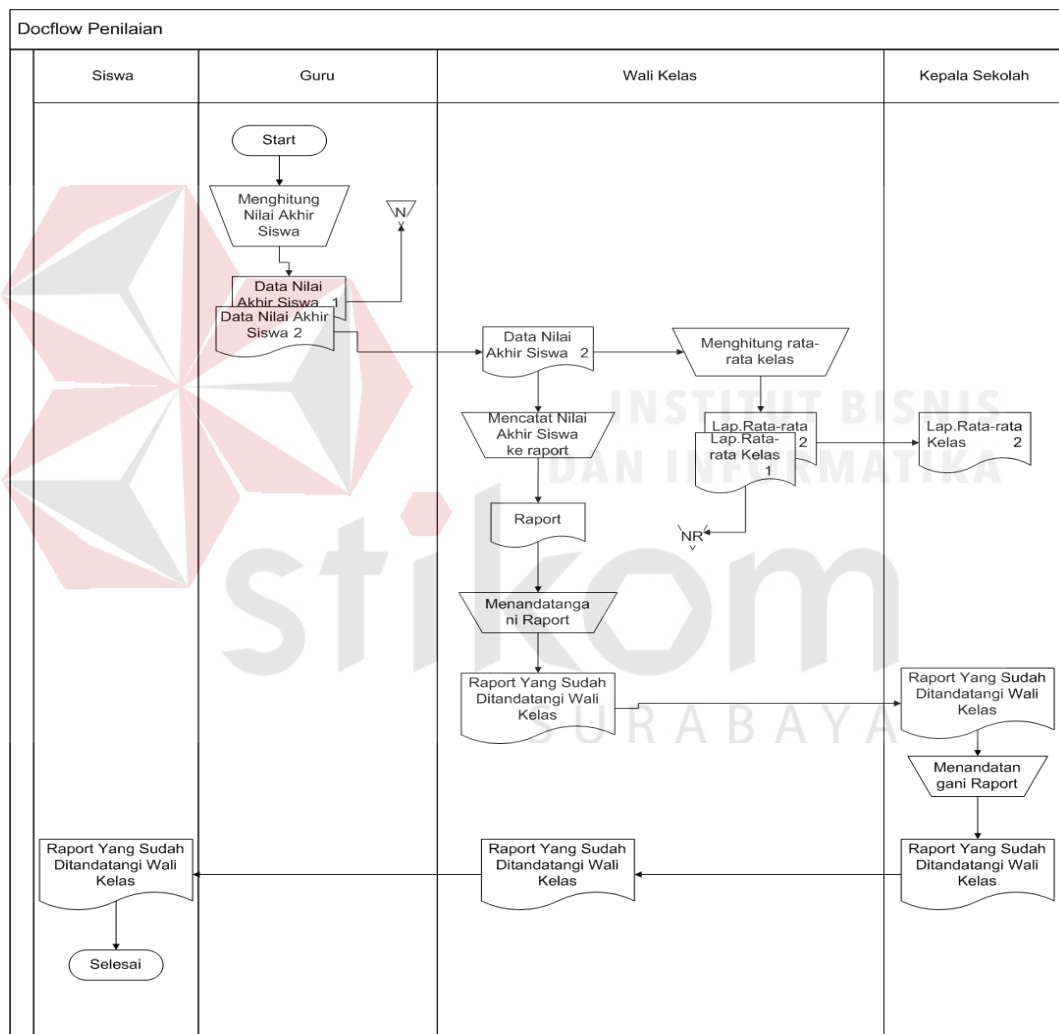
Docflow Penilaian

| Siswa | Guru | Wali Kelas | Kepala Sekolah |
|---|---|---|---|

Start

Menghitung Nilai Akhir Siswa

N

Data Nilai Akhir Siswa 1

Data Nilai Akhir Siswa 2

Data Nilai Akhir Siswa 2

Menghitung rata-rata kelas

Mencatat Nilai Akhir Siswa ke raport

Lap.Rata-rata 2

Lap.Rata-rata Kelas 1

Lap.Rata-rata Kelas 2

Raport

NR

Menandatangani Raport

Raport Yang Sudah Ditandatangi Wali Kelas

Raport Yang Sudah Ditandatangi Wali Kelas

Menandatangani Raport

Raport Yang Sudah Ditandatangi Wali Kelas

Raport Yang Sudah Ditandatangi Wali Kelas

Raport Yang Sudah Ditandatangi Wali Kelas

Selesai

INSTITUT BISNIS DAN INFORMATIKA

stikom

SURABAYA